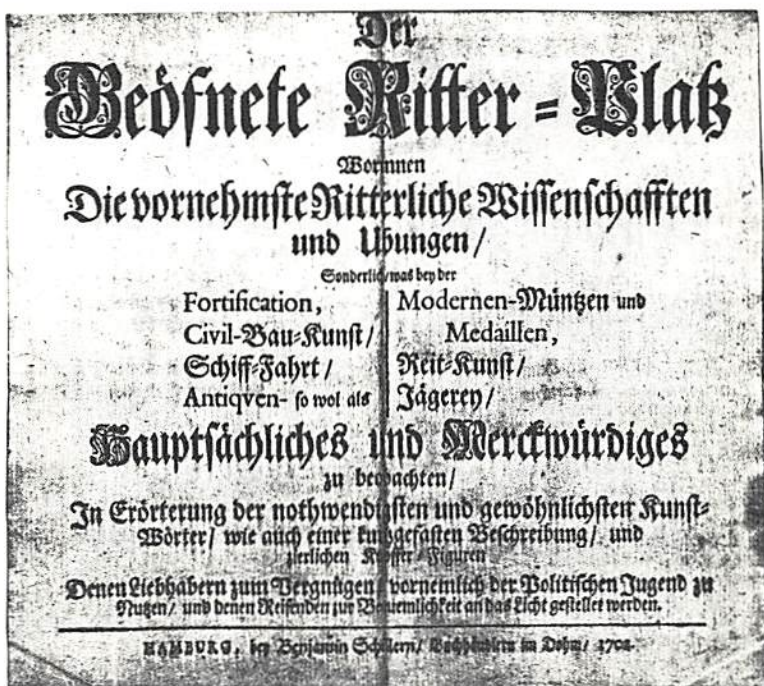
Der
Geöfnete Ritter=Platz

Worinnen
Die vornehmste Ritterliche Wissenschafften
und Ubungen/

Sonderlich was bey der

Fortification, | Modernen-Müntzen und
Civil-Bau=Kunst/ | Medaillen,
Schiff=Fahrt/ | Reit-Kunst/
Antiqven- so wol als | Jägerey/

Hauptsächliches und Merckwürdiges
zu beobachten/
In Erörterung der nothwendigsten und gewöhnlichsten Kunst=Wörter/ wie auch einer kurtzgefasten Beschreibung/ und zierlichen Kupffer-Figuren
Denen Liebhabern zum Vergnügen/ vornemlich der Politischen Jugend zu Nutzen/ und denen Reisenden zur Bequemlichkeit an das Licht gestellet werden.

HAMBURG, bey Benjamin Schillern/ Buchhändlern im Dohm/ 1704.